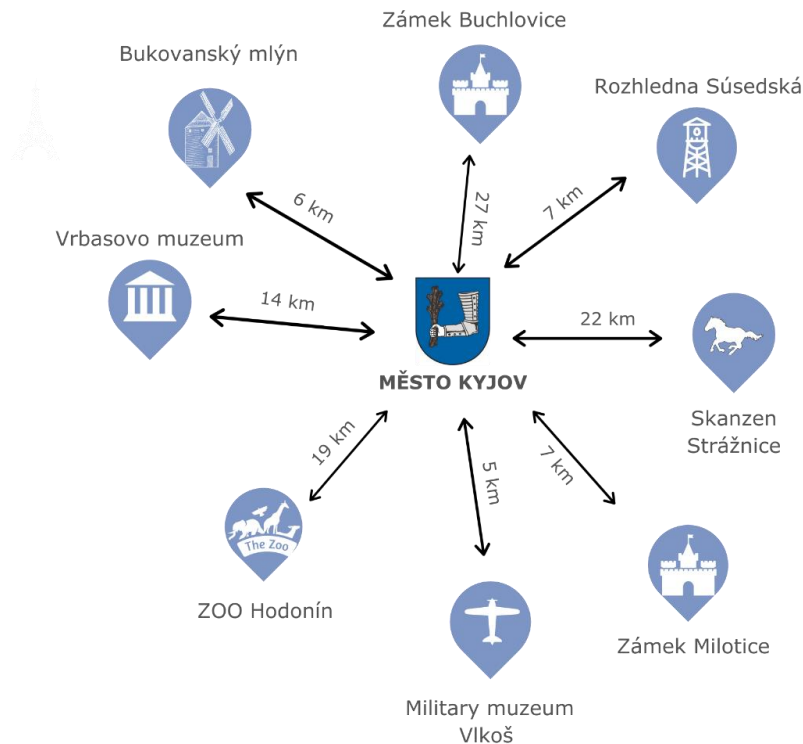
Zámek Buchlovice

Bukovanský mlýn

Rozhledna Súsedská

6 km

27 km

7 km

Vrbasovo muzeum

14 km

22 km

MĚSTO KYJOV

Skanzen Strážnice

19 km

5 km

7 km

The Zoo

ZOO Hodonín

Zámek Milotice

Military muzeum Vlkoš